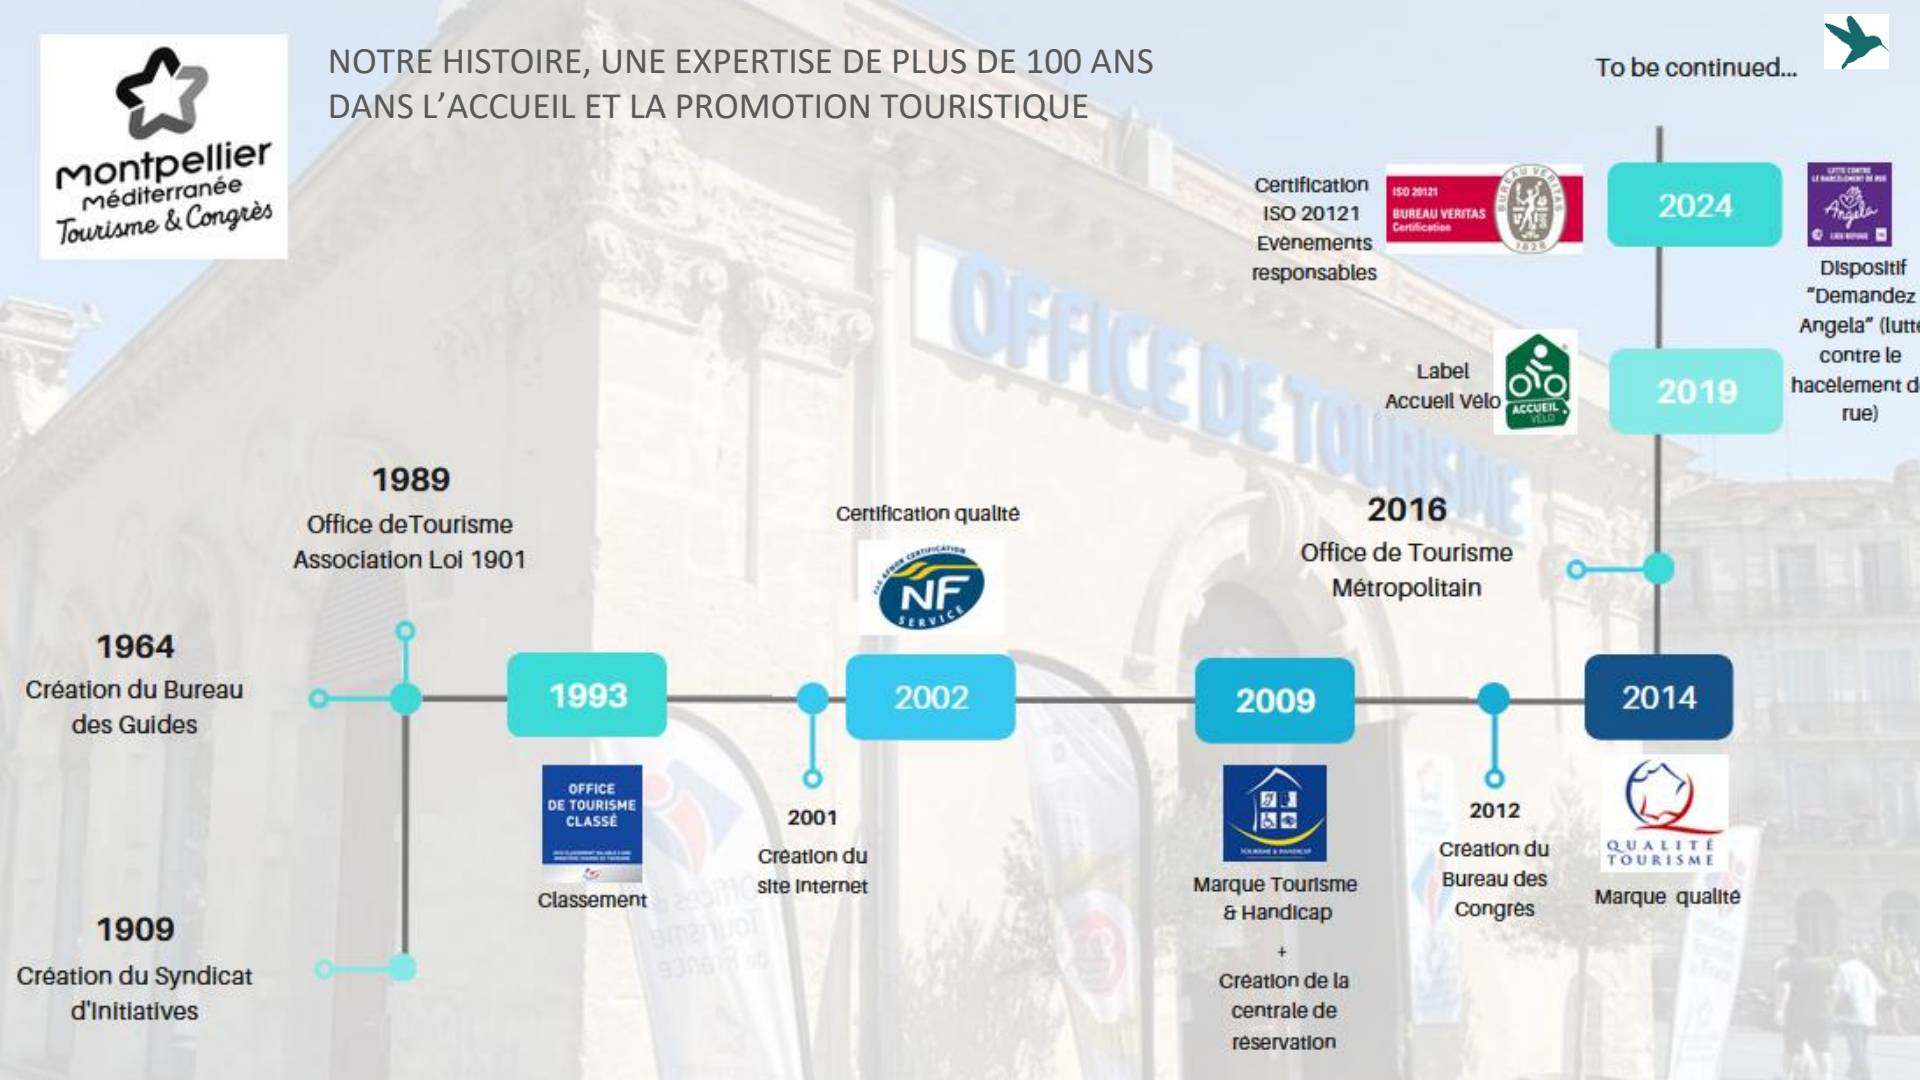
montpellier méditerranée Tourisme & Congrès

NOTRE HISTOIRE, UNE EXPERTISE DE PLUS DE 100 ANS DANS L'ACCUEIL ET LA PROMOTION TOURISTIQUE

To be continued...

Certification ISO 20121 Evenements responsables

ISO 20121 BUREAU VERITAS Certification

2024

Dispositif "Demandez Angela" (lutte contre le hacèlement d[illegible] rue)

Label Accueil Vélo

ACCUEIL VÉLO

2019

1989
Office deTourisme Association Loi 1901

Certification qualité

NF SERVICE

2016
Office de Tourisme Métropolitain

1964
Création du Bureau des Guides

1993

2002

2009

2014

OFFICE DE TOURISME CLASSÉ

Classement

2001
Création du site internet

Marque Tourisme & Handicap
+
Création de la centrale de réservation

2012
Création du Bureau des Congrès

QUALITÉ TOURISME

Marque qualité

1909
Création du Syndicat d'Initiatives

OFFICE DE TOURISME